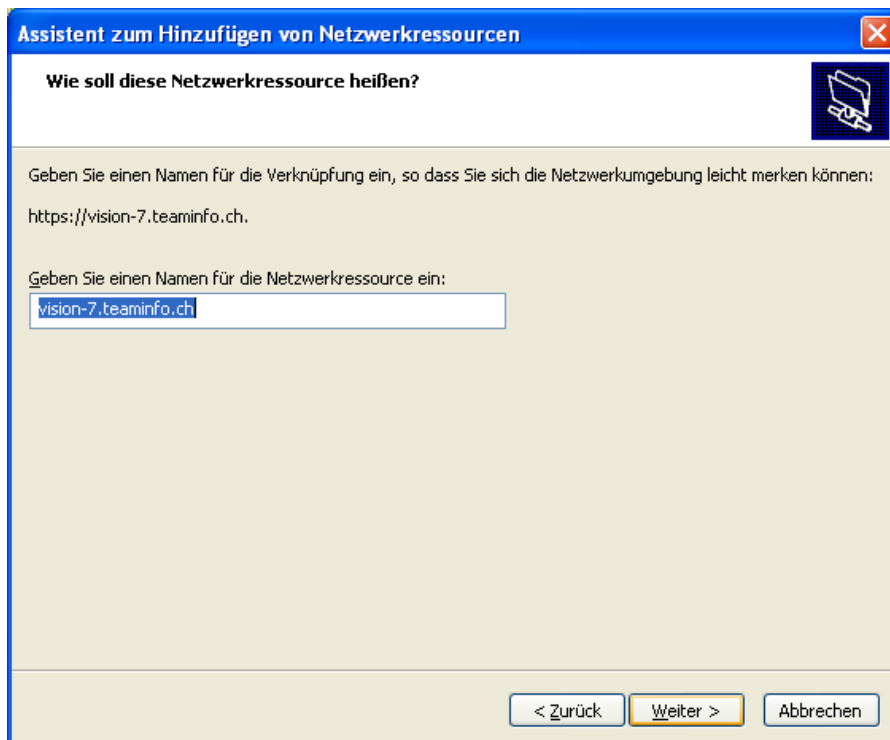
Assistent zum Hinzufügen von Netzwerkressourcen

Wie soll diese Netzwerkressource heißen?

Geben Sie einen Namen für die Verknüpfung ein, so dass Sie sich die Netzwerkumgebung leicht merken können:

https://vision-7.teaminfo.ch.

Geben Sie einen Namen für die Netzwerkressource ein:

vision-7.teaminfo.ch

< Zurück | Weiter > | Abbrechen